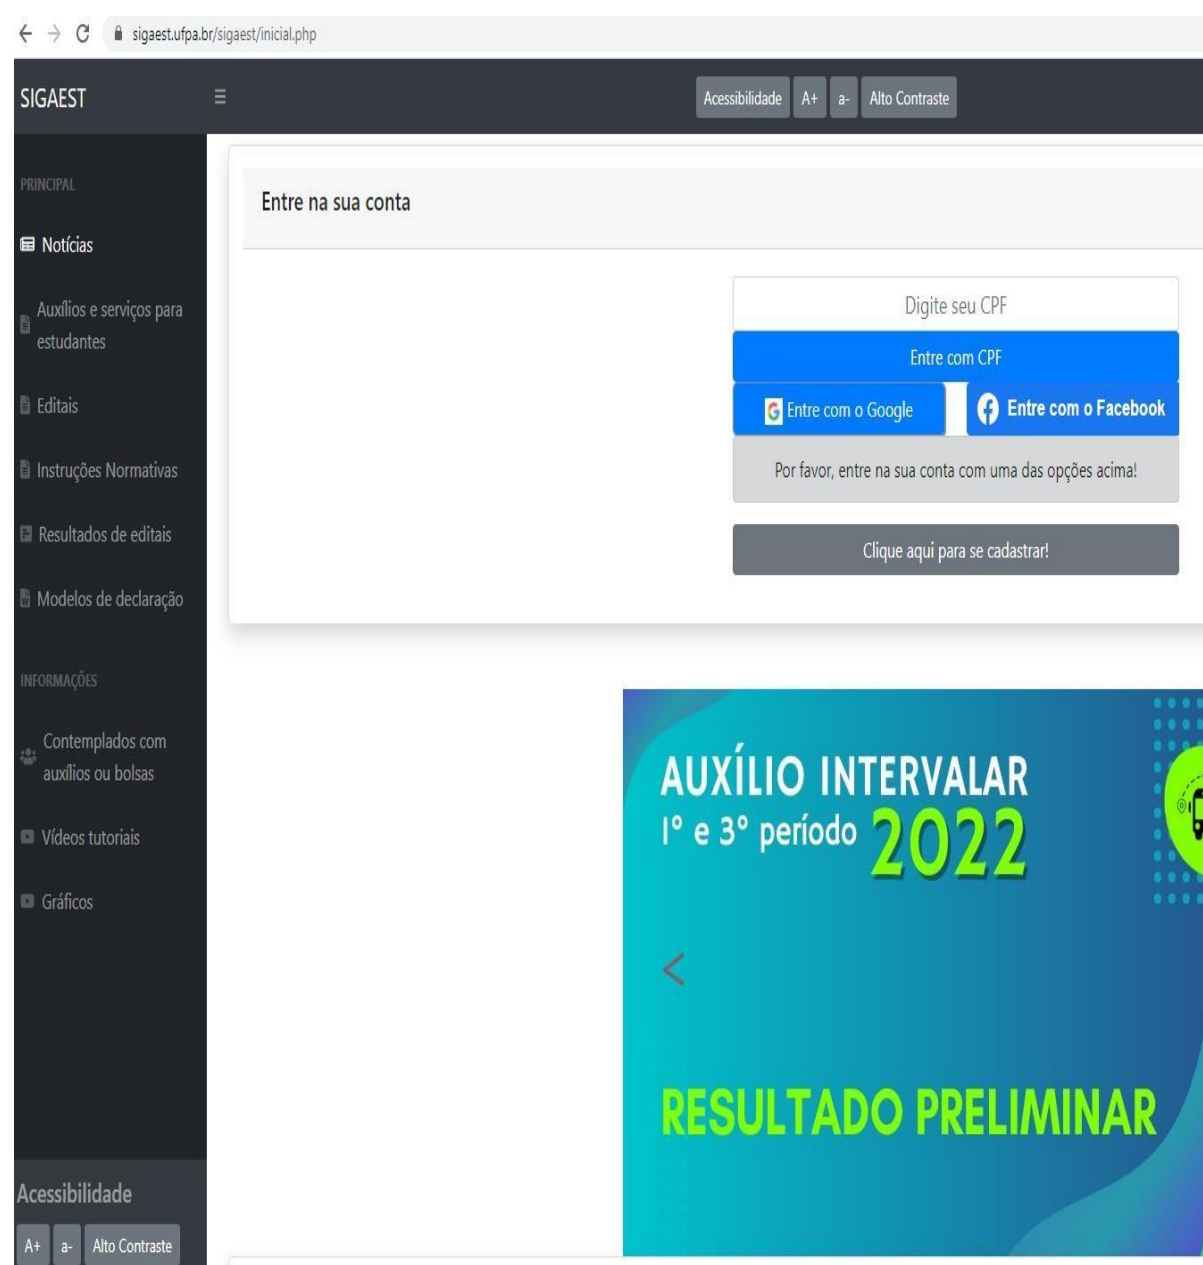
sigaest.ufpa.br/sigaest/inicial.php

SIGAEST

Acessibilidade A+ a- Alto Contraste

PRINCIPAL

Notícias

Auxílios e serviços para estudantes

Editais

Instruções Normativas

Resultados de editais

Modelos de declaração

INFORMAÇÕES

Contemplados com auxílios ou bolsas

Vídeos tutoriais

Gráficos

Acessibilidade

A+ a- Alto Contraste

Entre na sua conta

Digite seu CPF

Entre com CPF

Entre com o Google

Entre com o Facebook

Por favor, entre na sua conta com uma das opções acima!

Clique aqui para se cadastrar!

AUXÍLIO INTERVALAR
I° e 3° período 2022

RESULTADO PRELIMINAR